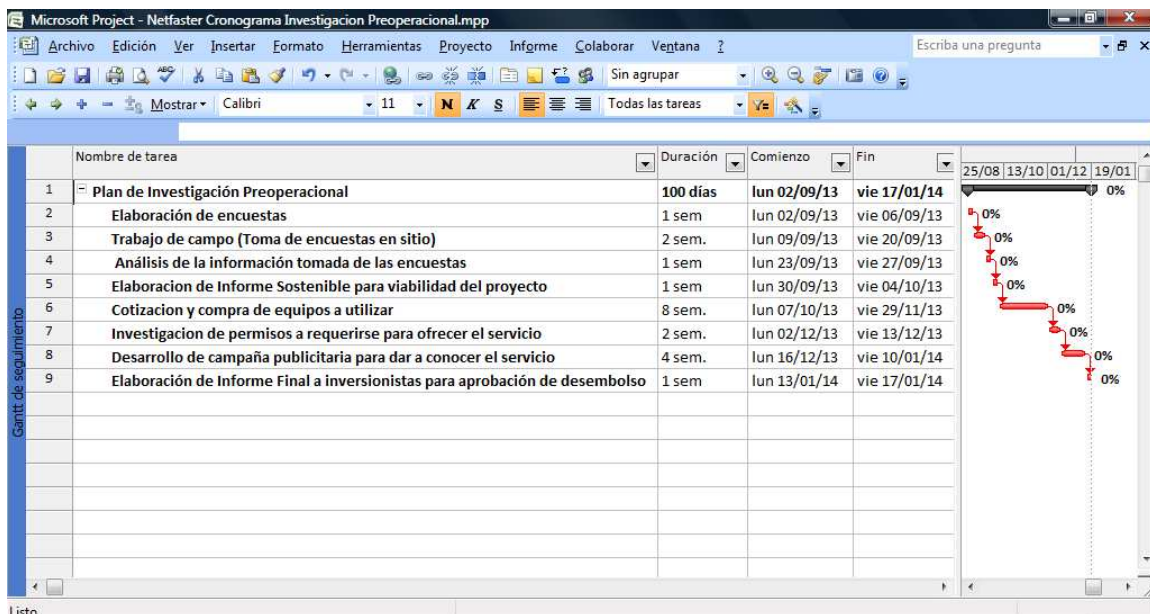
Microsoft Project - Netfaster Cronograma Investigacion Preoperacional.mpp

Archivo Edición Ver Insertar Formato Herramientas Proyecto Informe Colaborar Ventana ?

Escriba una pregunta

Sin agrupar

Mostrar Calibri 11 N K S Todas las tareas

Gantt de seguimiento

| | Nombre de tarea | Duración | Comienzo | Fin |
|---|---|---|---|---|
| 1 | Plan de Investigación Preoperacional | 100 días | lun 02/09/13 | vie 17/01/14 |
| 2 | Elaboración de encuestas | 1 sem | lun 02/09/13 | vie 06/09/13 |
| 3 | Trabajo de campo (Toma de encuestas en sitio) | 2 sem. | lun 09/09/13 | vie 20/09/13 |
| 4 | Análisis de la información tomada de las encuestas | 1 sem | lun 23/09/13 | vie 27/09/13 |
| 5 | Elaboracion de Informe Sostenible para viabilidad del proyecto | 1 sem | lun 30/09/13 | vie 04/10/13 |
| 6 | Cotizacion y compra de equipos a utilizar | 8 sem. | lun 07/10/13 | vie 29/11/13 |
| 7 | Investigacion de permisos a requerirse para ofrecer el servicio | 2 sem. | lun 02/12/13 | vie 13/12/13 |
| 8 | Desarrollo de campaña publicitaria para dar a conocer el servicio | 4 sem. | lun 16/12/13 | vie 10/01/14 |
| 9 | Elaboración de Informe Final a inversionistas para aprobación de desembolso | 1 sem | lun 13/01/14 | vie 17/01/14 |

25/08 13/10 01/12 19/01

0%
0%
0%
0%
0%
0%
0%
0%
0%

Listo